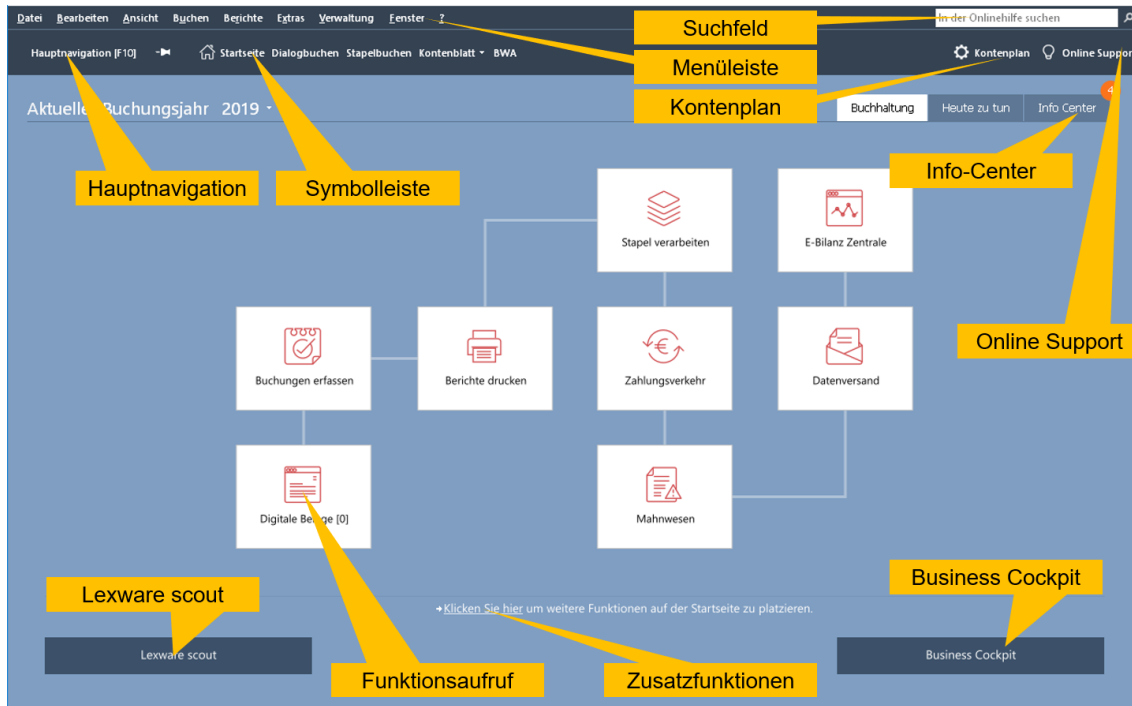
Datei Bearbeiten Ansicht Buchen Berichte Extras Verwaltung Fenster ?

In der Onlinehilfe suchen

Suchfeld

Menüleiste

Hauptnavigation [F10] Startseite Dialogbuchen Stapelbuchen Kontenblatt BWA

Kontenplan Online Support

Kontenplan

Aktuelles Buchungsjahr 2019

Buchhaltung Heute zu tun Info Center 4

Info-Center

Hauptnavigation

Symbolleiste

Stapel verarbeiten

E-Bilanz Zentrale

Online Support

Buchungen erfassen

Berichte drucken

Zahlungsverkehr

Datenversand

Digitale Belege [0]

Mahnwesen

Business Cockpit

Lexware scout

Klicken Sie hier um weitere Funktionen auf der Startseite zu platzieren.

Lexware scout

Business Cockpit

Funktionsaufruf

Zusatzfunktionen